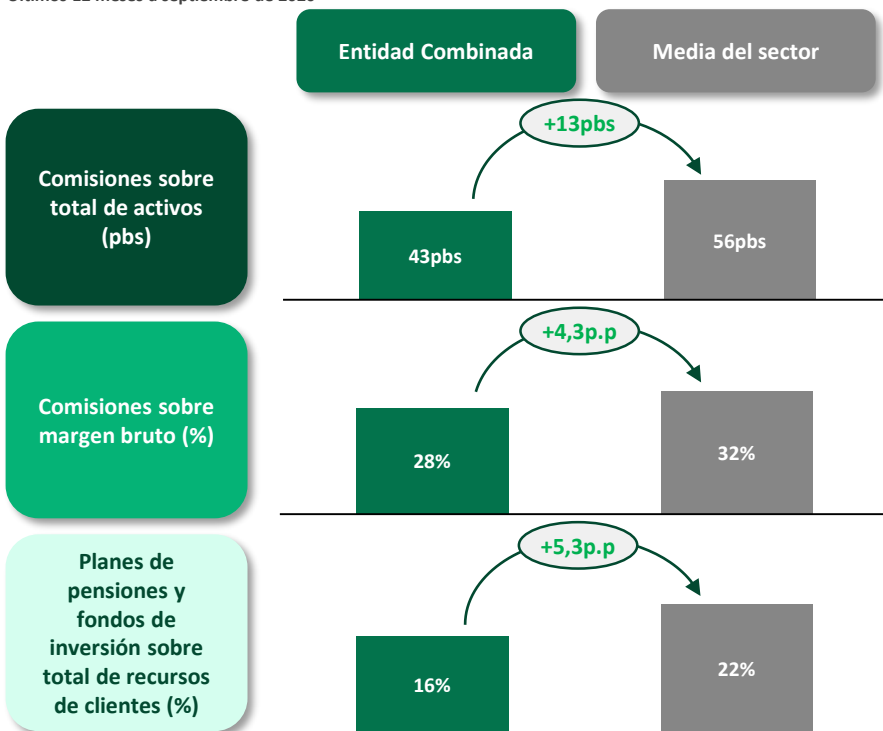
Últimos 12 meses a septiembre de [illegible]

Entidad Combinada

Media del sector

Comisiones sobre total de activos (pbs)

+13pbs

43pbs

56pbs

Comisiones sobre margen bruto (%)

+4,3p.p

28%

32%

Planes de pensiones y fondos de inversión sobre total de recursos de clientes (%)

+5,3p.p

16%

22%